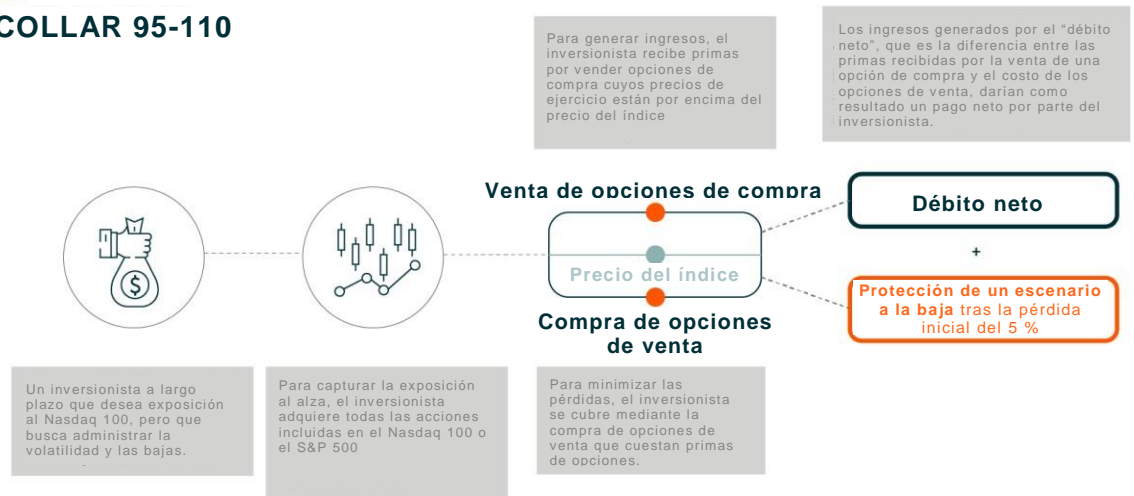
COLLAR 95-110

Para generar ingresos, el inversionista recibe primas por vender opciones de compra cuyos precios de ejercicio están por encima del precio del índice

Los ingresos generados por el "débito neto", que es la diferencia entre las primas recibidas por la venta de una opción de compra y el costo de los opciones de venta, darían como resultado un pago neto por parte del inversionista.

Venta de opciones de compra

Precio del índice

Compra de opciones de venta

Débito neto

+

Protección de un escenario a la baja tras la pérdida inicial del 5 %

Un inversionista a largo plazo que desea exposición al Nasdaq 100, pero que busca administrar la volatilidad y las bajas.

Para capturar la exposición al alza, el inversionista adquiere todas las acciones incluidas en el Nasdaq 100 o el S&P 500

Para minimizar las pérdidas, el inversionista se cubre mediante la compra de opciones de venta que cuestan primas de opciones.